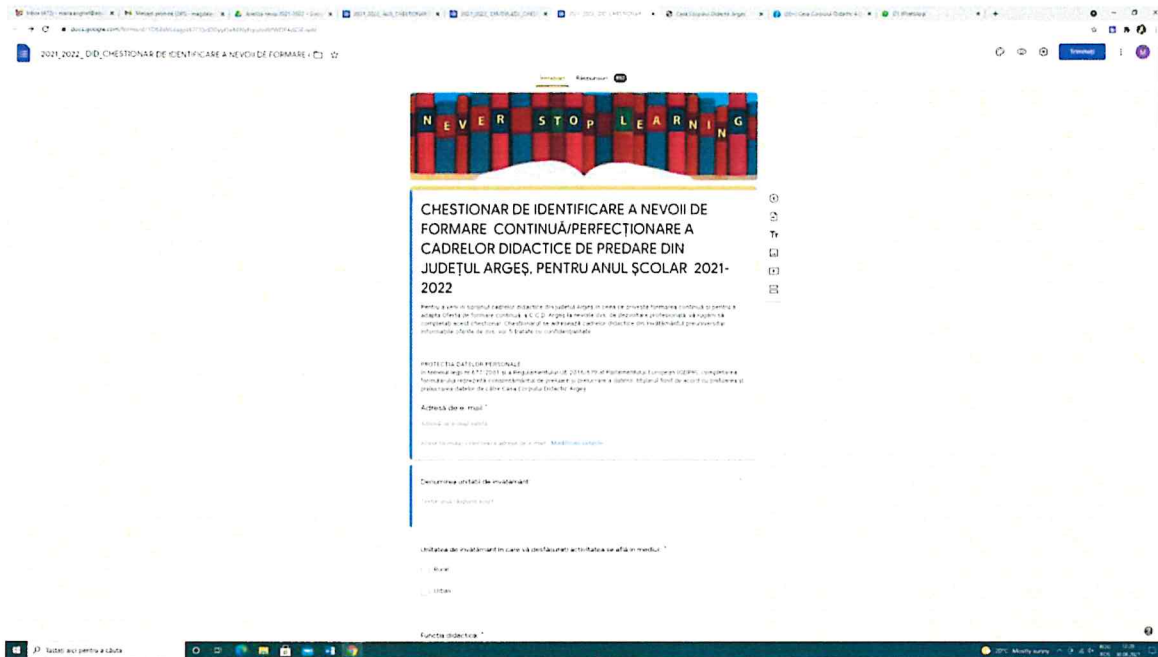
2021_2022_ DID_CHESTIONAR DE IDENTIFICARE A NEVOII DE FORMARE

Întrebări Răspunsuri

N E V E R S T O P L E A R N I N G

CHESTIONAR DE IDENTIFICARE A NEVOII DE FORMARE CONTINUĂ/PERFECȚIONARE A CADRELOR DIDACTICE DE PREDARE DIN JUDEȚUL ARGEȘ, PENTRU ANUL ȘCOLAR 2021-2022

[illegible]

PROTECȚIA DATELOR PERSONALE
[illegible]

Adresă de e-mail *

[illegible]

Denumirea unității de învățământ

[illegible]

Unitatea de învățământ în care vă desfășurați activitatea se află în mediul: *

Rural

Urban

Funcția didactică *

Trimiteți

Tastați aici pentru a căuta

Mostly sunny